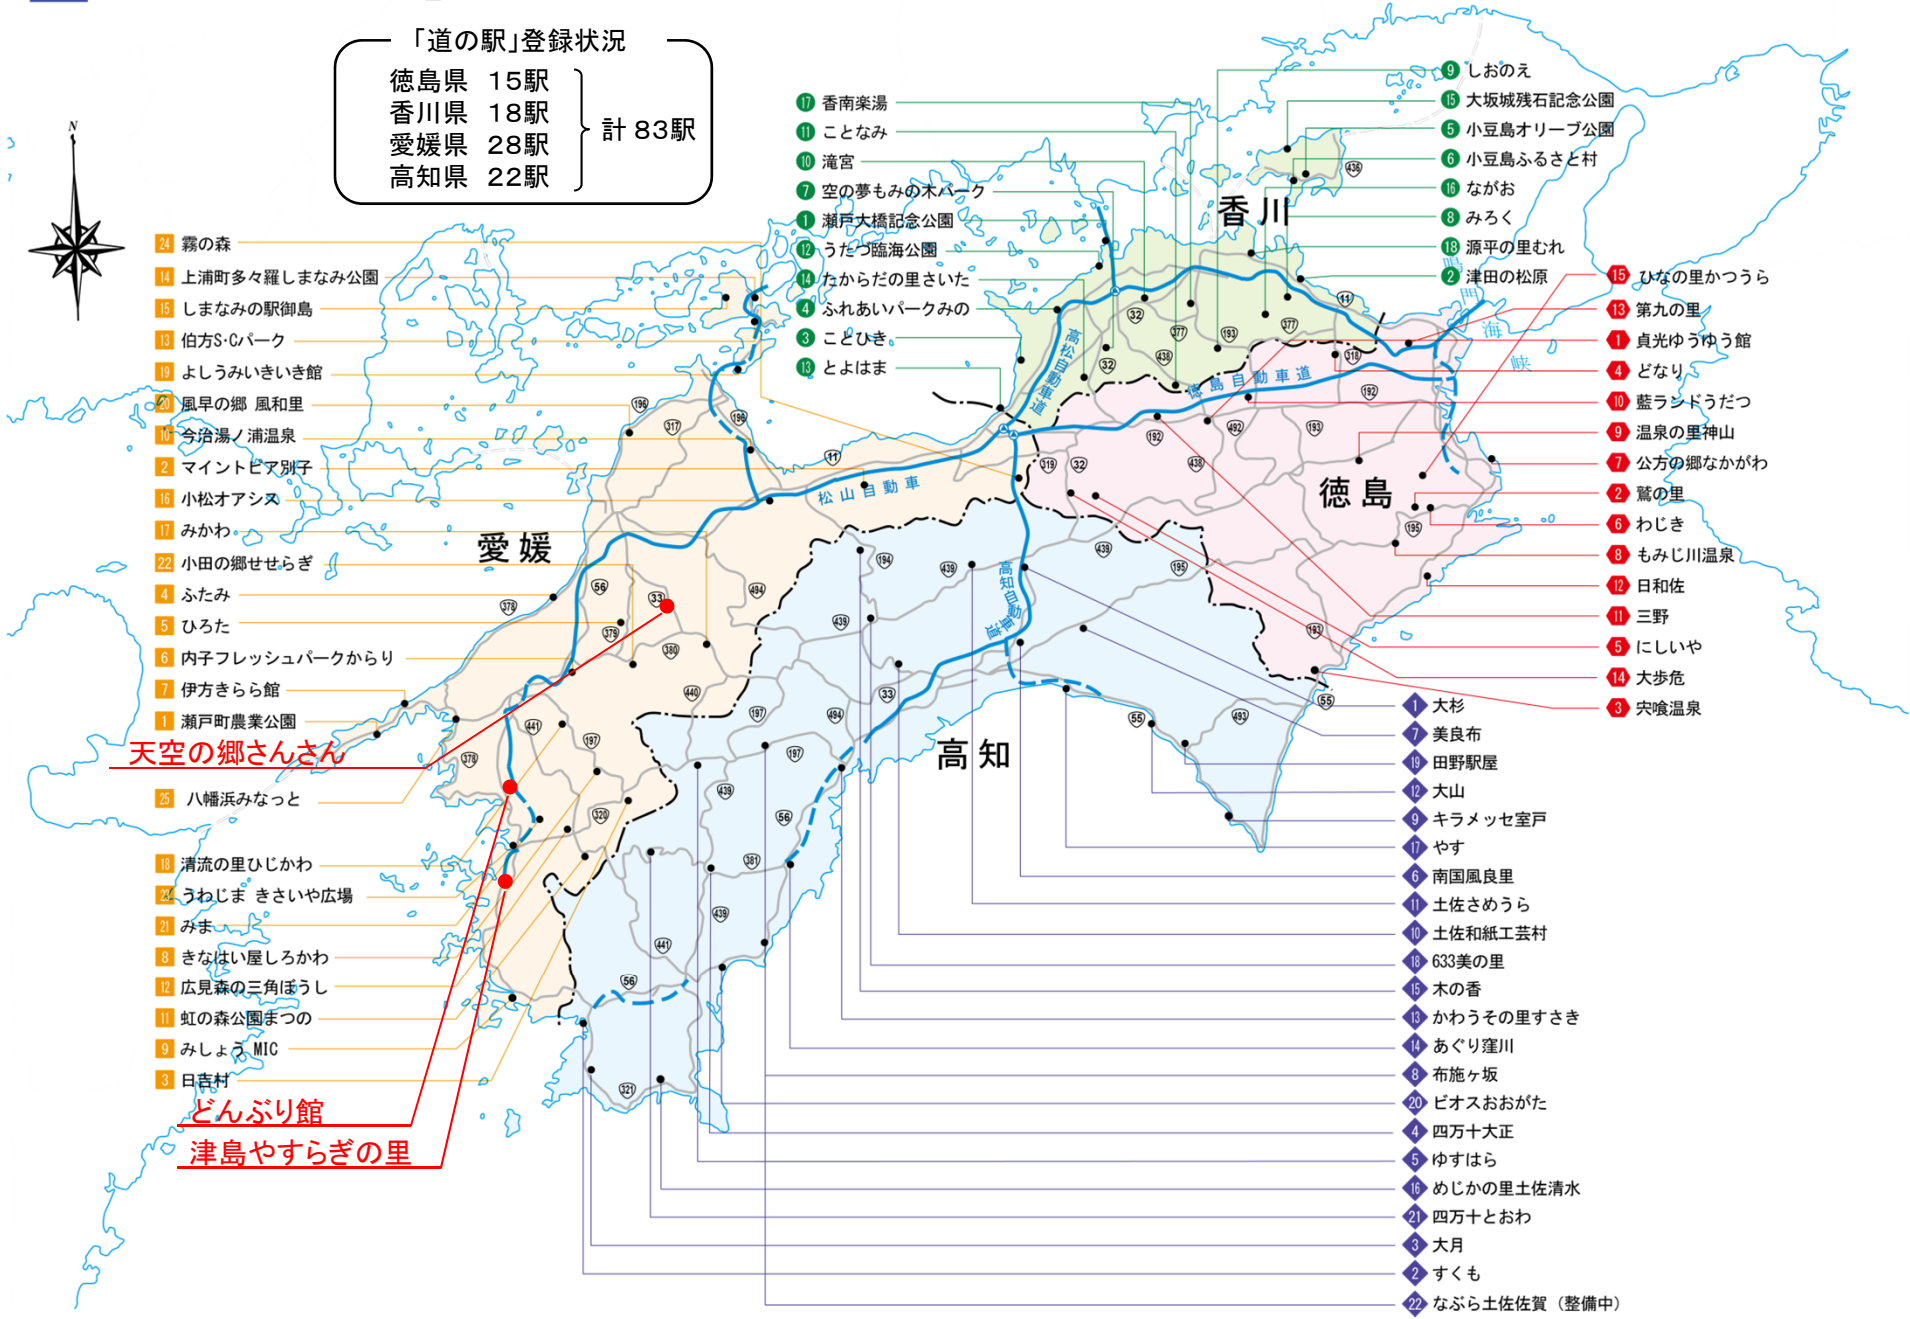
「道の駅」登録状況
徳島県　15駅
香川県　18駅
愛媛県　28駅
高知県　22駅
計 83駅

N

24 霧の森
14 上浦町多々羅しまなみ公園
15 しまなみの駅御島
13 伯方S・Cパーク
19 よしうみいきいき館
20 風早の郷 風和里
10 今治湯ノ浦温泉
2 マイントピア別子
16 小松オアシス
17 みかわ
22 小田の郷せせらぎ
4 ふたみ
5 ひろた
6 内子フレッシュパークからり
7 伊方きらら館
1 瀬戸町農業公園
天空の郷さんさん
25 八幡浜みなっと
18 清流の里ひじかわ
23 うわじま きさいや広場
21 みま
8 きなはい屋しろかわ
12 広見森の三角ぼうし
11 虹の森公園まつの
9 みしょうMIC
3 日吉村
どんぶり館
津島やすらぎの里

17 香南楽湯
11 ことなみ
10 滝宮
7 空の夢もみの木パーク
1 瀬戸大橋記念公園
12 うたづ臨海公園
14 たからだの里さいた
4 ふれあいパークみの
3 ことひき
13 とよはま

9 しおのえ
15 大坂城残石記念公園
5 小豆島オリーブ公園
6 小豆島ふるさと村
16 ながお
8 みろく
18 源平の里むれ
2 津田の松原

15 ひなの里かつうら
13 第九の里
1 貞光ゆうゆう館
4 どなり
10 藍ランドうだつ
9 温泉の里神山
7 公方の郷なかがわ
2 鷲の里
6 わじき
8 もみじ川温泉
12 日和佐
11 三野
5 にしいや
14 大歩危
3 宍喰温泉

1 大杉
7 美良布
19 田野駅屋
12 大山
9 キラメッセ室戸
17 やす
6 南国風良里
11 土佐さめうら
10 土佐和紙工芸村
18 633美の里
15 木の香
13 かわうその里すさき
14 あぐり窪川
8 布施ヶ坂
20 ビオスおおがた
4 四万十大正
5 ゆすはら
16 めじかの里土佐清水
21 四万十とおわ
3 大月
2 すくも
22 なぶら土佐佐賀（整備中）

香川
徳島
愛媛
高知
松山自動車道
高松自動車道
徳島自動車道
高知自動車道
鳴門海峡